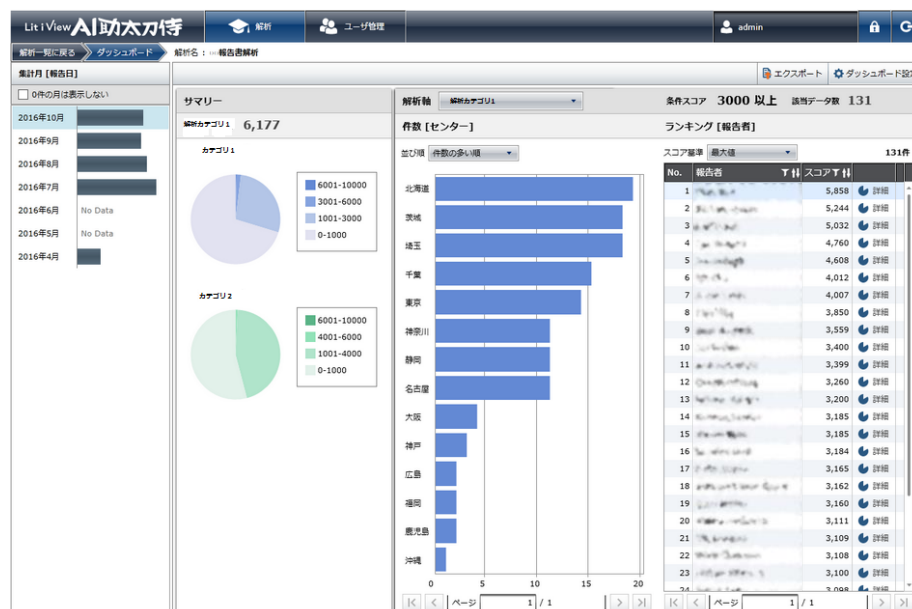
Lit i View AI助太刀侍

解析

ユーザ管理

admin

解析一覧に戻る

ダッシュボード

解析名：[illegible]報告書解析

エクスポート

ダッシュボード設定

集計月 [報告日]

0件の月は表示しない

2016年10月

2016年9月

2016年8月

2016年7月

2016年6月 No Data

2016年5月 No Data

2016年4月

サマリー

解析カテゴリ1 6,177

カテゴリ1

6001-10000
3001-6000
1001-3000
0-1000

カテゴリ2

6001-10000
4001-6000
1001-4000
0-1000

解析軸 解析カテゴリ1

件数 [センター]

並び順 件数の多い順

北海道
茨城
埼玉
千葉
東京
神奈川
静岡
名古屋
大阪
神戸
広島
福岡
鹿児島
沖縄

0 5 10 15 20

ページ 1 / 1

条件スコア 3000 以上 該当データ数 131

ランキング [報告者]

スコア基準 最大値

131件

| No. | 報告者 | スコア | |
|---|---|---|---|
| 1 | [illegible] | 5,858 | 詳細 |
| 2 | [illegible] | 5,244 | 詳細 |
| 3 | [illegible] | 5,032 | 詳細 |
| 4 | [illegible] | 4,760 | 詳細 |
| 5 | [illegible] | 4,608 | 詳細 |
| 6 | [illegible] | 4,012 | 詳細 |
| 7 | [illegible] | 4,007 | 詳細 |
| 8 | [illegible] | 3,850 | 詳細 |
| 9 | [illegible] | 3,559 | 詳細 |
| 10 | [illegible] | 3,400 | 詳細 |
| 11 | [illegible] | 3,399 | 詳細 |
| 12 | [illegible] | 3,260 | 詳細 |
| 13 | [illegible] | 3,200 | 詳細 |
| 14 | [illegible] | 3,185 | 詳細 |
| 15 | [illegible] | 3,185 | 詳細 |
| 16 | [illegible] | 3,184 | 詳細 |
| 17 | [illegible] | 3,165 | 詳細 |
| 18 | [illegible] | 3,162 | 詳細 |
| 19 | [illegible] | 3,160 | 詳細 |
| 20 | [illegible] | 3,111 | 詳細 |
| 21 | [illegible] | 3,109 | 詳細 |
| 22 | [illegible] | 3,108 | 詳細 |
| 23 | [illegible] | 3,100 | 詳細 |

ページ 1 / 1